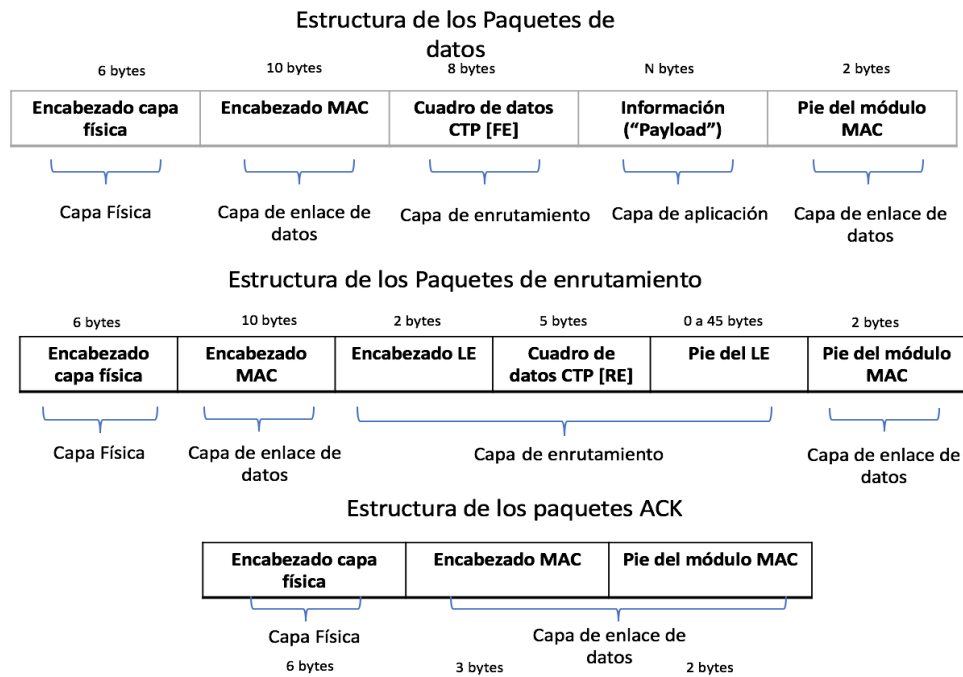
Estructura de los Paquetes de datos

| 6 bytes | 10 bytes | 8 bytes | N bytes | 2 bytes |
|---|---|---|---|---|
| Encabezado capa física | Encabezado MAC | Cuadro de datos CTP [FE] | Información ("Payload") | Pie del módulo MAC |
| Capa Física | Capa de enlace de datos | Capa de enrutamiento | Capa de aplicación | Capa de enlace de datos |

Estructura de los Paquetes de enrutamiento

| 6 bytes | 10 bytes | 2 bytes | 5 bytes | 0 a 45 bytes | 2 bytes |
|---|---|---|---|---|---|
| Encabezado capa física | Encabezado MAC | Encabezado LE | Cuadro de datos CTP [RE] | Pie del LE | Pie del módulo MAC |

Capa Física
Capa de enlace de datos
Capa de enrutamiento
Capa de enlace de datos

Estructura de los paquetes ACK

| Encabezado capa física | Encabezado MAC | Pie del módulo MAC |
|---|---|---|

Capa Física
Capa de enlace de datos
6 bytes
3 bytes
2 bytes